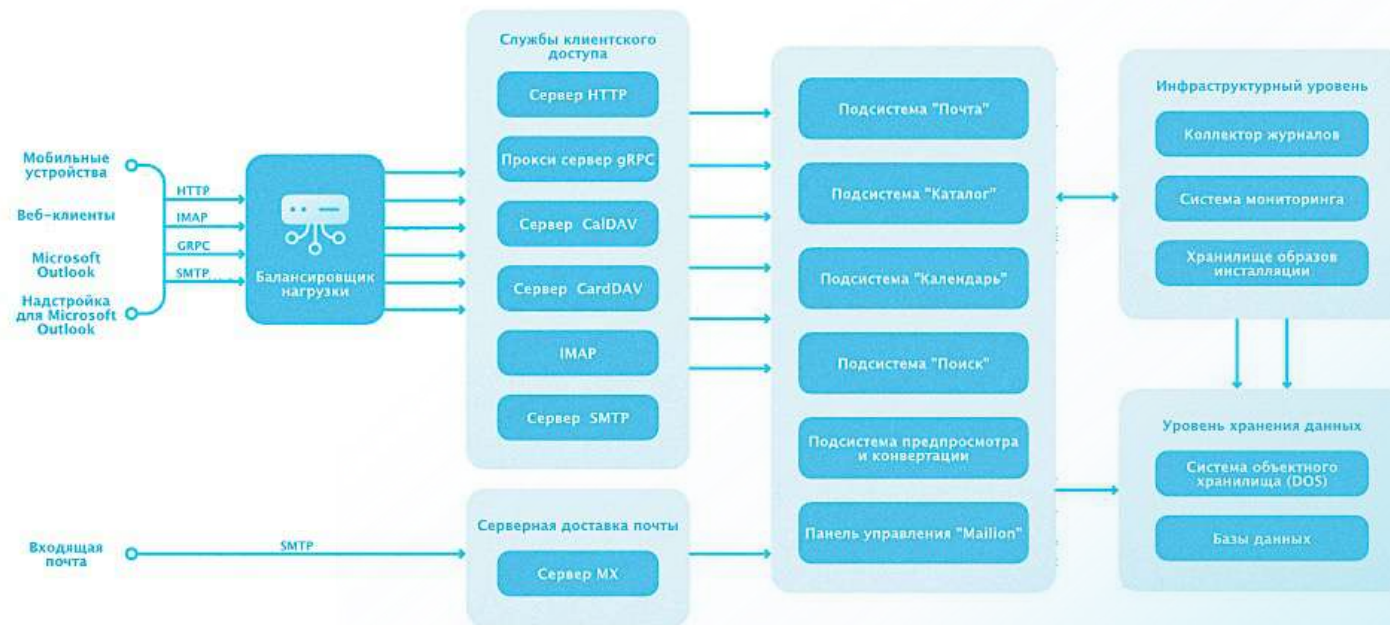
Мобильные устройства

Веб-клиенты

Microsoft Outlook

Надстройка для Microsoft Outlook

HTTP

IMAP

GRPC

SMTP

Балансировщик нагрузки

Службы клиентского доступа

Сервер HTTP

Прокси сервер gRPC

Сервер CalDAV

Сервер CardDAV

IMAP

Сервер SMTP

Подсистема "Почта"

Подсистема "Каталог"

Подсистема "Календарь"

Подсистема "Поиск"

Подсистема предпросмотра и конвертации

Панель управления "Mailion"

Инфраструктурный уровень

Коллектор журналов

Система мониторинга

Хранилище образов инсталляции

Уровень хранения данных

Система объектного хранилища (DOS)

Базы данных

Входящая почта

SMTP

Серверная доставка почты

Сервер MX